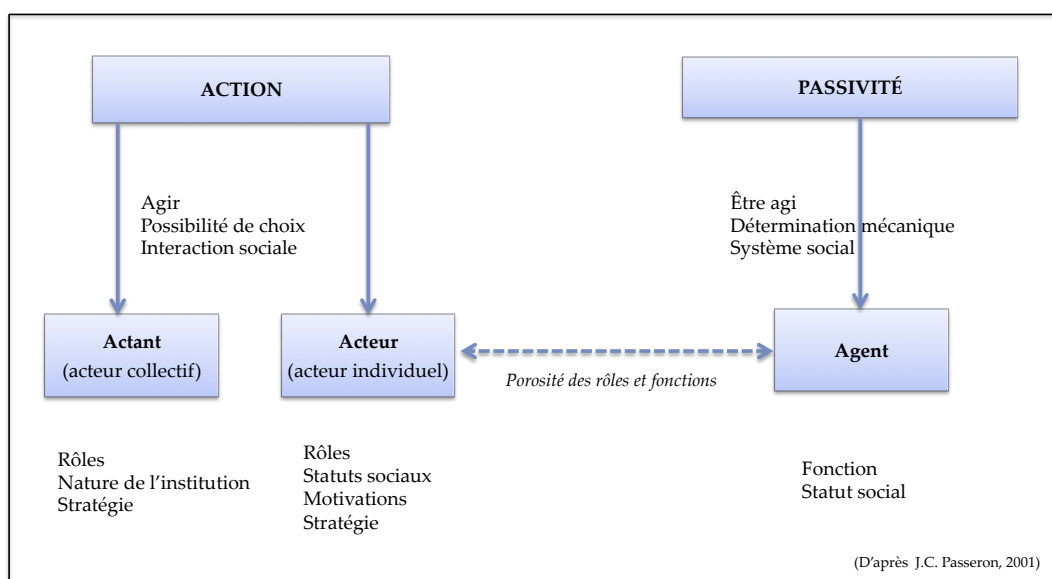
ACTION

PASSIVITÉ

Agir
Possibilité de choix
Interaction sociale

Être agi
Détermination mécanique
Système social

Actant
(acteur collectif)

Acteur
(acteur individuel)

Agent

Porosité des rôles et fonctions

Rôles
Nature de l'institution
Stratégie

Rôles
Statuts sociaux
Motivations
Stratégie

Fonction
Statut social

(D'après J.C. Passeron, 2001)